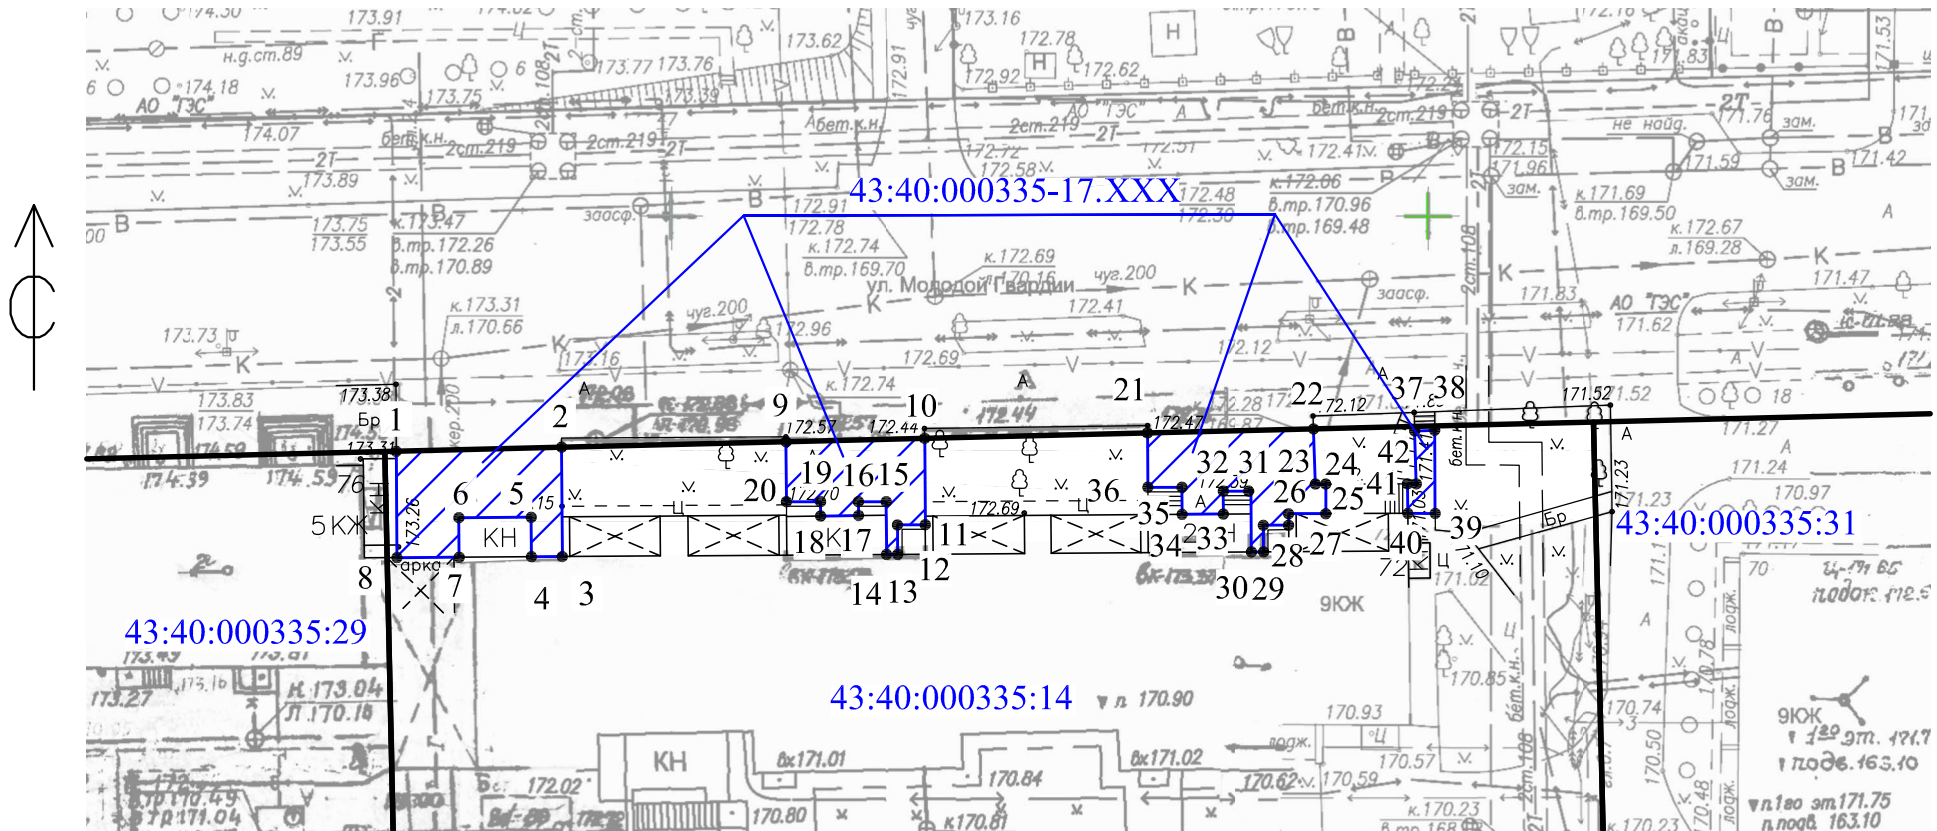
174.30
173.91
173.16
н.g.cт.89
173.62
173.77 173.76
173.96
172.78
172.92
172.62
6
174.18
173.75
173.39
АО "ТЭС"
174.07
бет.к.н.
2ст.219
2ст.219
бет.к.н.
2ст.219
2T
172.72
172.58
172.51
172.41
не найд.
171.76
зам.
172.15
171.96
171.59
171.42
173.89
43:40:000335-17.XXX
172.48
172.30
к.172.06
в.тр.170.96
в.тр.169.48
зам.
к.171.69
в.тр.169.50
зам.
173.75
173.55
к.173.47
в.тр.172.26
в.тр.170.89
заасф.
172.91
172.78
к.172.74
в.тр.169.70
к.172.69
л.170.16
чуг.200
ул. Молодой Гвардии
к.172.67
л.169.28
171.47
к.173.31
л.170.66
чуг.200
172.96
172.41
заасф.
171.83
АО "ТЭС"
171.62
173.73
173.16
172.69
172.12
173.38
173.83
173.74
Бр
1
2
к.172.74
9
10
21
22
37 38
171.52
172.57
172.44
172.47
72.12
1.52
171.27
171.24
170.97
171.23
171.23
173.31
174.39
174.59
76
6
5
15
19 16 15
20
172.60
172.69
36
32 31
23
24
42
41
25
26
35
39
43:40:000335:31
5 КЖ
173.26
КН
18 К 17
11
34
2 33
28
27
40
72
8
арка
7
4
3
14 13
12
30 29
9КЖ
43:40:000335:29
173.27
Н 173.04
Л 170.18
43:40:000335:14
л 170.90
170.85
170.93
170.74
КН
8х171.01
8х171.02
170.84
170.62
170.59
170.57
172.02
171.04
170.80
к170.81
к.170.23
170.50
170.48
9КЖ
1 эт. 171.7
подв.163.10
п1во эт171.75
п.подв 163.10